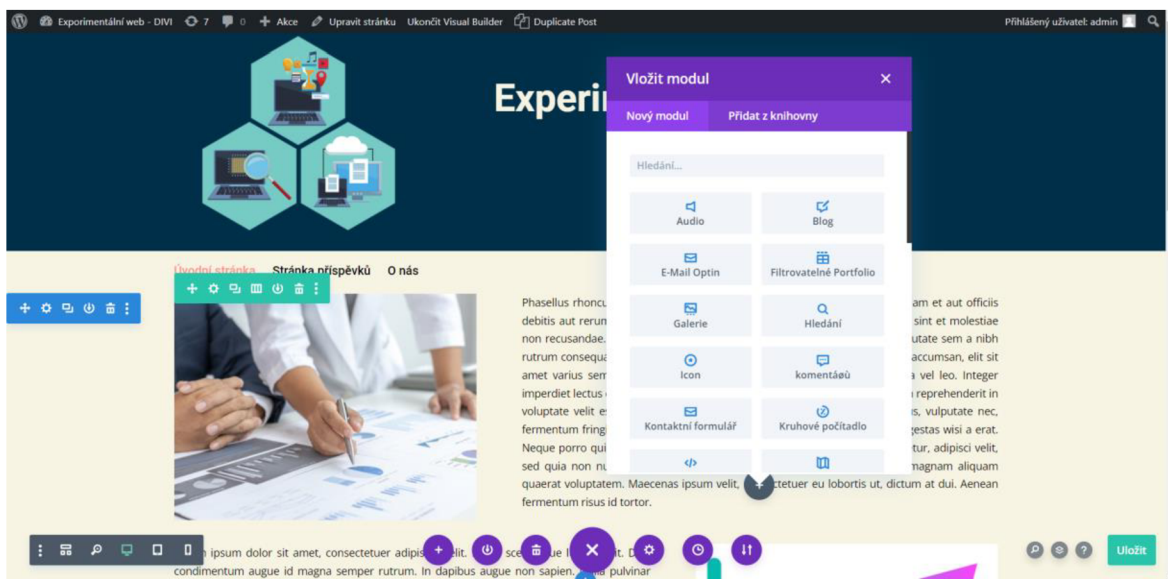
Experimentální web - DIVI 7 0 + Akce Upravit stránku Ukončit Visual Builder Duplicate Post

Přihlášený uživatel: admin

Experi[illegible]

Vložit modul

Nový modul Přidat z knihovny

Hledání...

Audio

Blog

E-Mail Optin

Filtrovatelné Portfolio

Galerie

Hledání

Icon

komentáǿů

Kontaktní formulář

Kruhové počítadlo

Úvodní stránka Stránka příspěvků O nás

Phasellus rhoncu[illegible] debitis aut rerum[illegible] non recusandae.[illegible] rutrum consequa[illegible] amet varius sem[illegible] imperdiet lectus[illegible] voluptate velit e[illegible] fermentum fring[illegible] Neque porro qui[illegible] sed quia non nu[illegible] quaerat voluptatem. Maecenas ipsum velit, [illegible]ctetuer eu lobortis ut, dictum at dui. Aenean fermentum risus id tortor.

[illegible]am et aut officiis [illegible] sint et molestiae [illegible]utate sem a nibh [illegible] accumsan, elit sit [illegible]a vel leo. Integer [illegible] reprehenderit in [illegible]s, vulputate nec, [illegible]gestas wisi a erat. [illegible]tur, adipisci velit, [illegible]magnam aliquam

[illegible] ipsum dolor sit amet, consectetuer adipis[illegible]elit. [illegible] sce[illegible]ue l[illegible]t. D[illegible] condimentum augue id magna semper rutrum. In dapibus augue non sapien. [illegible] pulvinar

Uložit